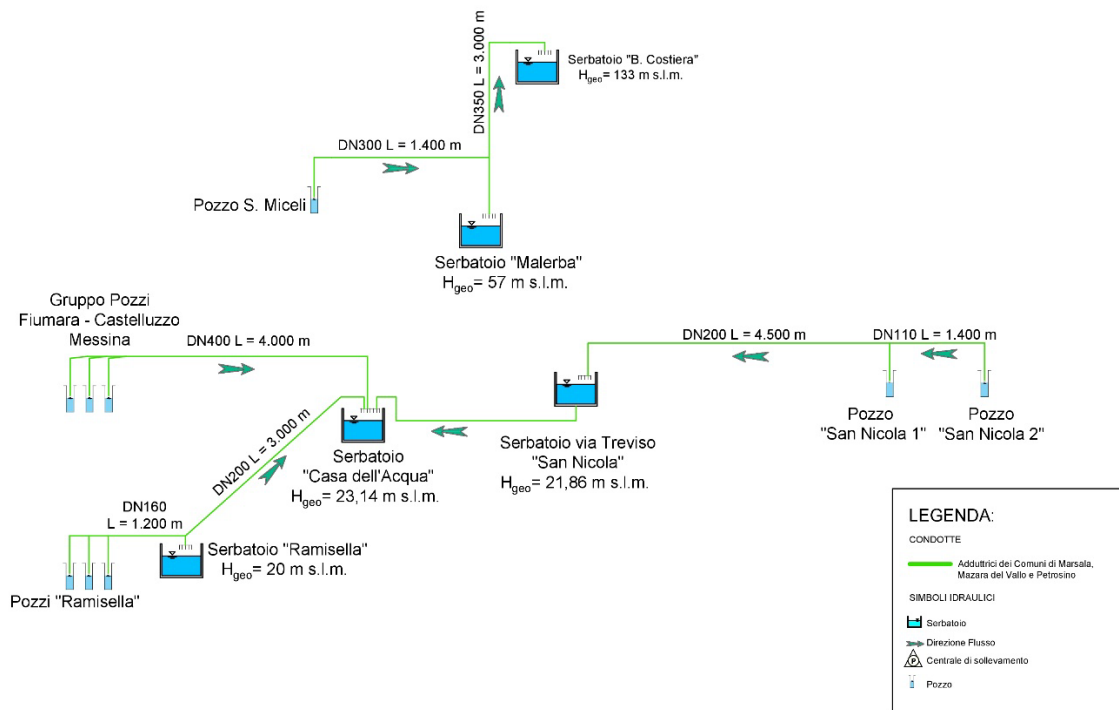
DN350 L = 3.000 m

Serbatoio "B. Costiera"
$H_{geo}$= 133 m s.l.m.

DN300 L = 1.400 m

Pozzo S. Miceli

Serbatoio "Malerba"
$H_{geo}$= 57 m s.l.m.

Gruppo Pozzi
Fiumara - Castelluzzo
Messina

DN400 L = 4.000 m

DN200 L = 4.500 m

DN110 L = 1.400 m

DN200 L = 3.000 m

Serbatoio
"Casa dell'Acqua"
$H_{geo}$= 23,14 m s.l.m.

Serbatoio via Treviso
"San Nicola"
$H_{geo}$= 21,86 m s.l.m.

Pozzo
"San Nicola 1"

Pozzo
"San Nicola 2"

DN160
L = 1.200 m

Serbatoio "Ramisella"
$H_{geo}$= 20 m s.l.m.

Pozzi "Ramisella"

LEGENDA:

CONDOTTE

Adduttrici dei Comuni di Marsala, Mazara del Vallo e Petrosino

SIMBOLI IDRAULICI

Serbatoio

Direzione Flusso

P Centrale di sollevamento

Pozzo